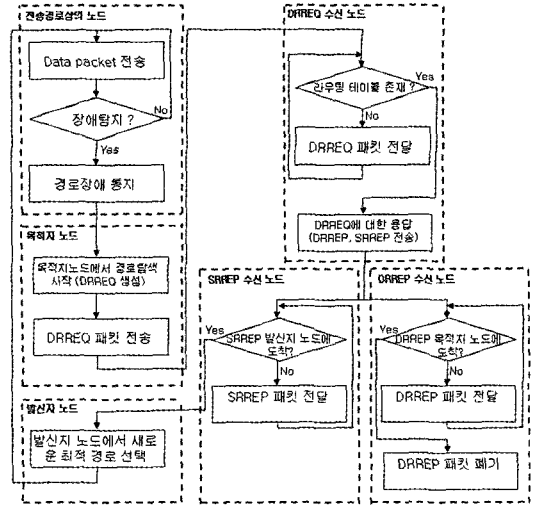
전송경로상의 노드

Data packet 전송

장애탐지 ?

No

Yes

경로장애 통지

목적지 노드

목적지노드에서 경로탐색 시작 (DRREQ 생성)

DRREQ 패킷 전송

발신지 노드

발신지 노드에서 새로운 최적 경로 선택

DRREQ 수신 노드

라우팅 테이블 존재 ?

Yes

No

DRREQ 패킷 전달

DRREQ에 대한 응답 (DRREP, SRREP 전송)

SRREP 수신 노드

Yes

SRREP 발신지 노드에 도착?

No

SRREP 패킷 전달

DRREP 수신 노드

Yes

DRREP 목적지 노드에 도착?

No

DRREP 패킷 전달

DRREP 패킷 폐기